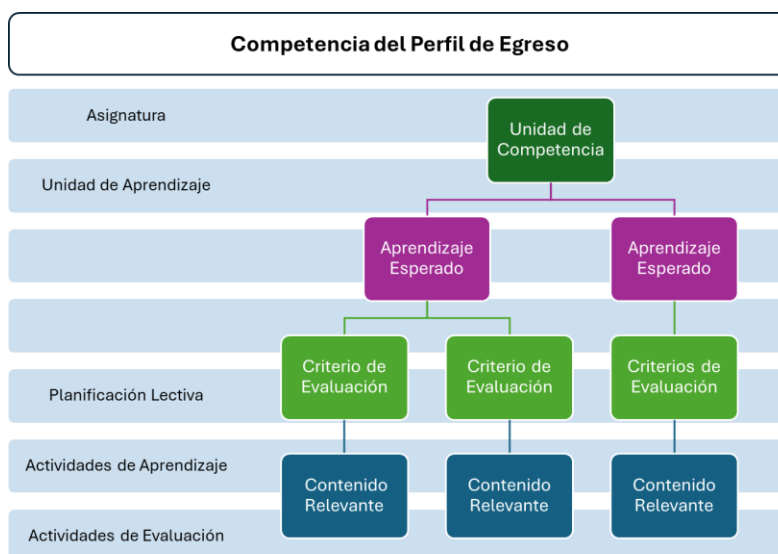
Competencia del Perfil de Egreso

Asignatura

Unidad de Aprendizaje

Planificación Lectiva

Actividades de Aprendizaje

Actividades de Evaluación

Unidad de Competencia

Aprendizaje Esperado

Aprendizaje Esperado

Criterio de Evaluación

Criterio de Evaluación

Criterios de Evaluación

Contenido Relevante

Contenido Relevante

Contenido Relevante